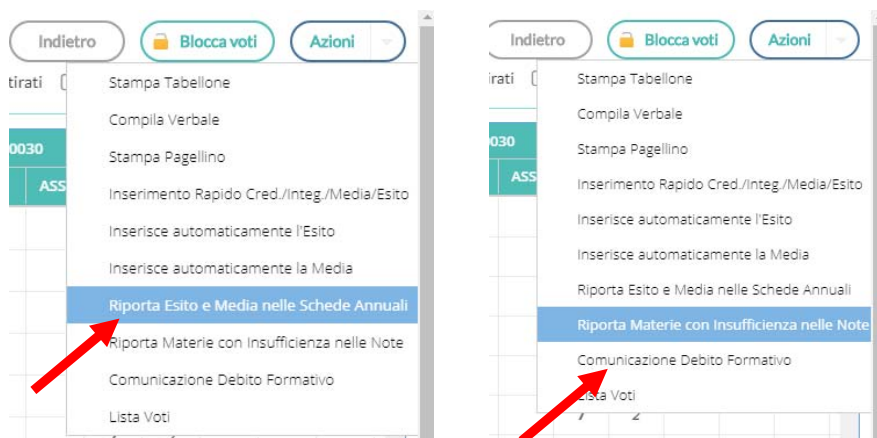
Indietro
Blocca voti
Azioni
tirati
0030
ASS
Stampa Tabellone
Compila Verbale
Stampa Pagellino
Inserimento Rapido Cred./Integ./Media/Esito
Inserisce automaticamente l'Esito
Inserisce automaticamente la Media
Riporta Esito e Media nelle Schede Annuali
Riporta Materie con Insufficienza nelle Note
Comunicazione Debito Formativo
Lista Voti

Indietro
Blocca voti
Azioni
irati
030
ASS
Stampa Tabellone
Compila Verbale
Stampa Pagellino
Inserimento Rapido Cred./Integ./Media/Esito
Inserisce automaticamente l'Esito
Inserisce automaticamente la Media
Riporta Esito e Media nelle Schede Annuali
Riporta Materie con Insufficienza nelle Note
Comunicazione Debito Formativo
Lista Voti
7 2